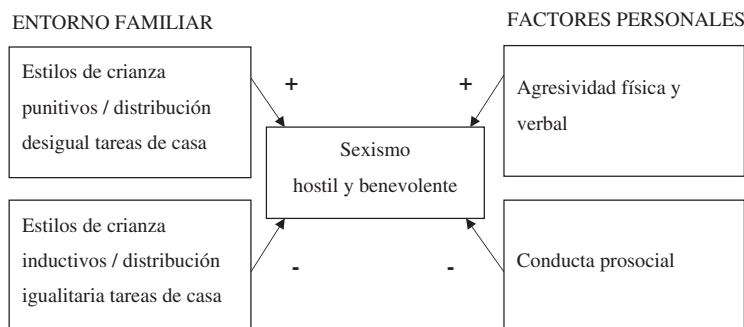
ENTORNO FAMILIAR

FACTORES PERSONALES

Estilos de crianza punitivos / distribución desigual tareas de casa

+

+

Agresividad física y verbal

Sexismo hostil y benevolente

Estilos de crianza inductivos / distribución igualitaria tareas de casa

-

-

Conducta prosocial